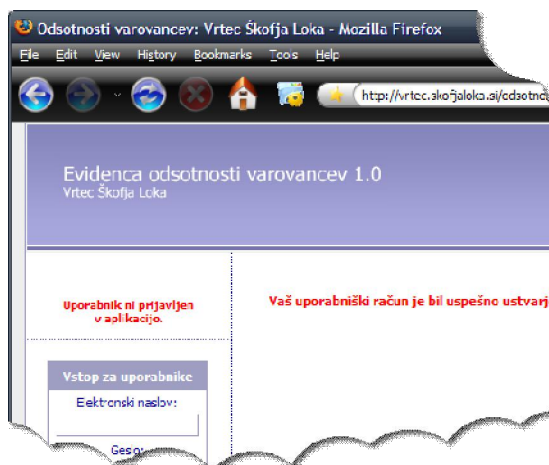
Odsotnosti varovancev: Vrtec Škofja Loka - Mozilla Firefox

File Edit View History Bookmarks Tools Help

http://vrtec.skofjaloka.si/odsotno

Evidenca odsotnosti varovancev 1.0
Vrtec Škofja Loka

Uporabnik ni prijavljen v aplikacijo.

Vaš uporabniški račun je bil uspešno ustvarj

Vstop za uporabnike

Elektronski naslov:

Geslo